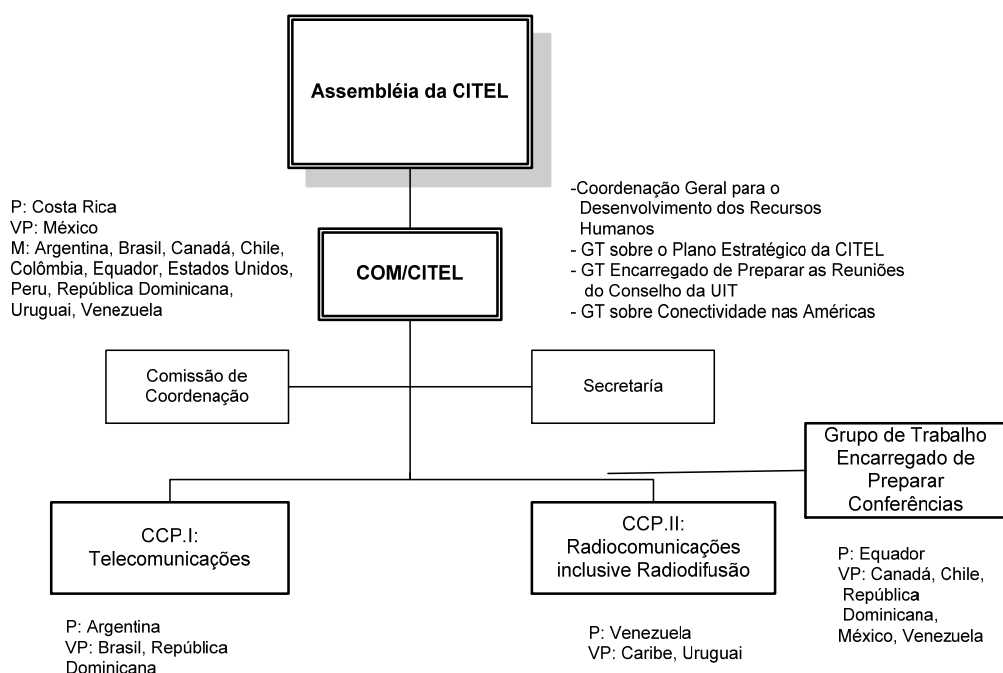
Assembléia da CITEL

P: Costa Rica
VP: México
M: Argentina, Brasil, Canadá, Chile, Colômbia, Equador, Estados Unidos, Peru, República Dominicana, Uruguai, Venezuela

-Coordenação Geral para o Desenvolvimento dos Recursos Humanos
- GT sobre o Plano Estratégico da CITEL
- GT Encarregado de Preparar as Reuniões do Conselho da UIT
- GT sobre Conectividade nas Américas

COM/CITEL

Comissão de Coordenação

Secretaría

Grupo de Trabalho Encarregado de Preparar Conferências

CCP.I: Telecomunicações

CCP.II: Radiocomunicações inclusive Radiodifusão

P: Equador
VP: Canadá, Chile, República Dominicana, México, Venezuela

P: Argentina
VP: Brasil, República Dominicana

P: Venezuela
VP: Caribe, Uruguai